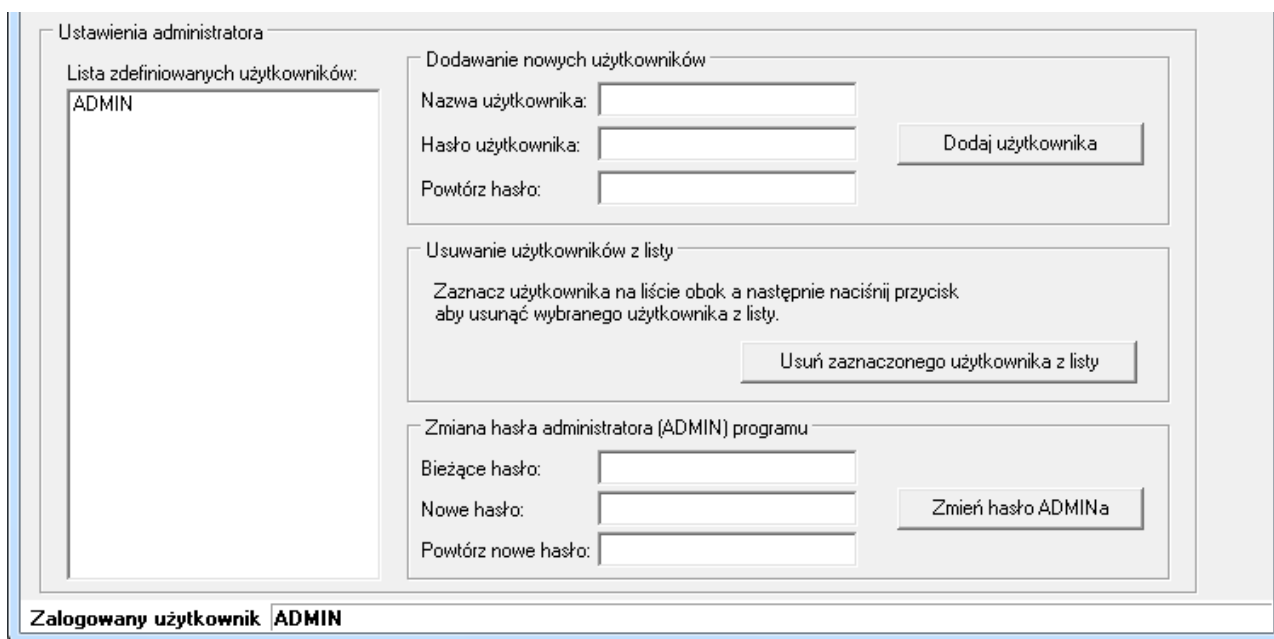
Ustawienia administratora

Lista zdefiniowanych użytkowników:

ADMIN

Dodawanie nowych użytkowników

Nazwa użytkownika:

Hasło użytkownika:

Powtórz hasło:

Dodaj użytkownika

Usuwanie użytkowników z listy

Zaznacz użytkownika na liście obok a następnie naciśnij przycisk aby usunąć wybranego użytkownika z listy.

Usuń zaznaczonego użytkownika z listy

Zmiana hasła administratora (ADMIN) programu

Bieżące hasło:

Nowe hasło:

Powtórz nowe hasło:

Zmień hasło ADMINa

Zalogowany użytkownik ADMIN